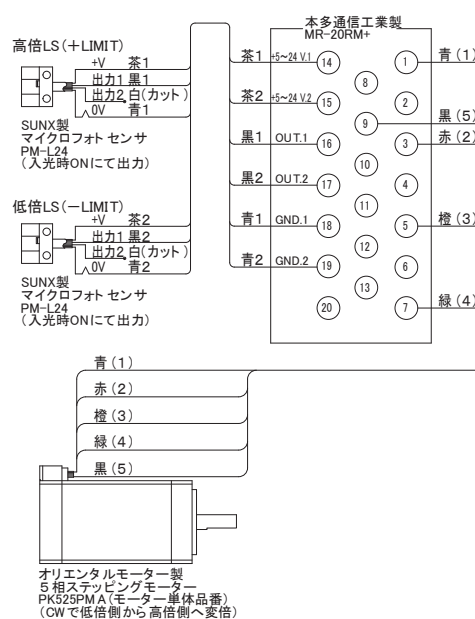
高倍LS（＋LIMIT）
+V 茶1
出力1 黒1
出力2 白(カット)
0V 青1
SUNX製
マイクロフォト センサ
PM-L24
(入光時ONにて出力)

低倍LS（ーLIMIT）
+V 茶2
出力1 黒2
出力2 白(カット)
0V 青2
SUNX製
マイクロフォト センサ
PM-L24
(入光時ONにて出力)

本多通信工業製
MR-20RM+

茶1 +5~24 V.1 14
茶2 +5~24 V.2 15
黒1 OUT.1 16
黒2 OUT.2 17
青1 GND.1 18
青2 GND.2 19
20
8
9
10
11
12
13
1 青(1)
2
黒(5)
3 赤(2)
4
5 橙(3)
6
7 緑(4)

青(1)
赤(2)
橙(3)
緑(4)
黒(5)

オリエンタルモーター製
5相ステッピングモーター
PK525PM A(モーター単体品番)
(CWで低倍側から高倍側へ変倍)